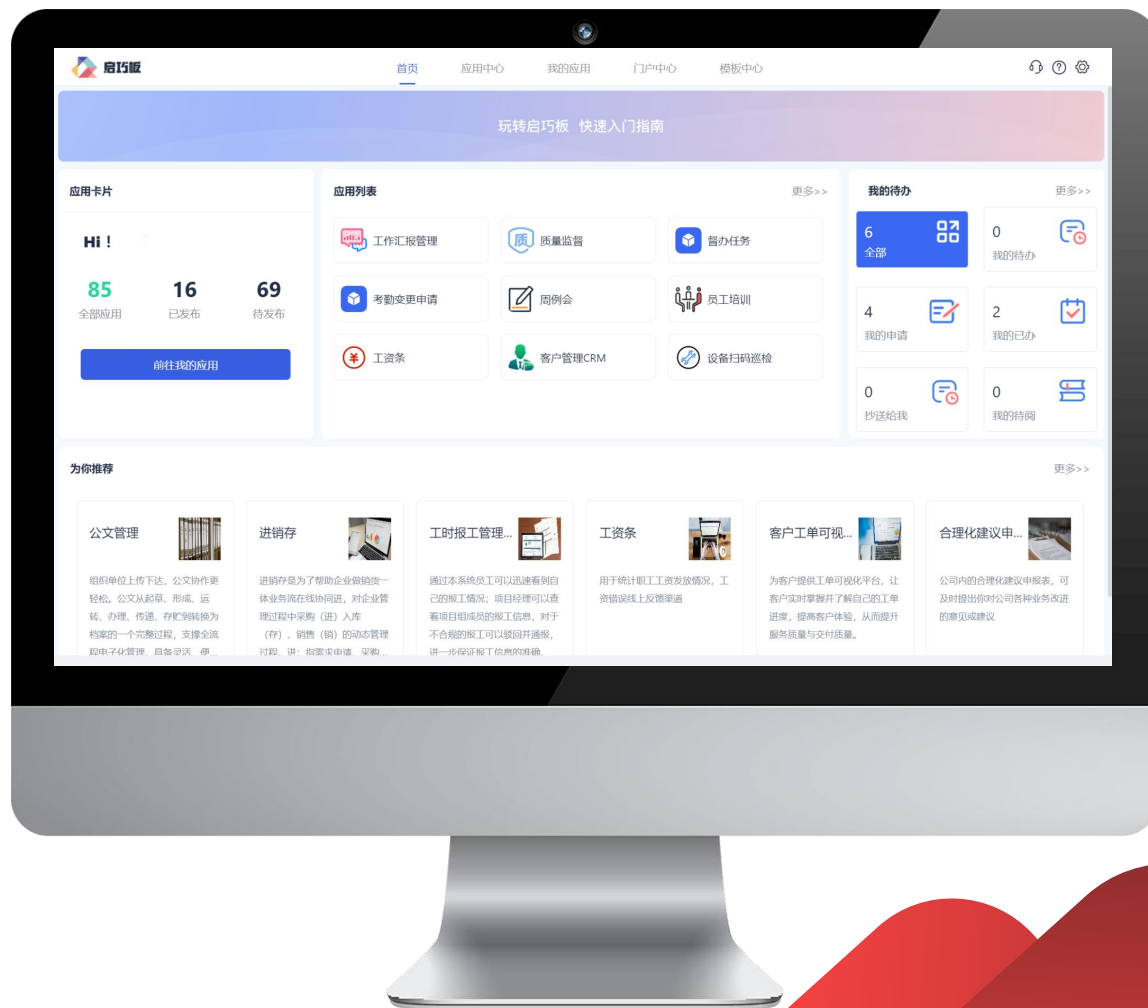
启巧板

首页 应用中心 我的应用 门户中心 模板中心

玩转启巧板 快速入门指南

应用卡片

Hi！

85 全部应用
16 已发布
69 待发布

前往我的应用

应用列表 更多>>

工作汇报管理
质量监督
督办任务
考勤变更申请
周例会
员工培训
工资条
客户管理CRM
设备扫码巡检

我的待办 更多>>

6 全部
0 我的待办
4 我的申请
2 我的已办
0 抄送给我
0 我的待阅

为你推荐 更多>>

公文管理
组织单位上传下达，公文协作更轻松。公文从起草、形成、运转、办理、传递、存贮到转换为档案的一个完整过程，支撑全流程电子化管理，具备灵活、便...

进销存
进销存是为了帮助企业做错统一体业务流在线协同进，对企业管理过程中采购（进）入库（存）、销售（销）的动态管理过程，进：指需求申请、采购...

工时报工管理...
通过本系统员工可以迅速看到自己的报工情况；项目经理可以查看项目组成员的报工信息，对于不合规的报工可以驳回并通报，进一步保证报工信息的准确...

工资条
用于统计职工工资发放情况，工资错误线上反馈渠道

客户工单可视...
为客户提供工单可视化平台，让客户实时掌握并了解自己的工单进度，提高客户体验，从而提升服务质量与交付质量。

合理化建议申...
公司内的合理化建议申报表，可及时提出你对公司各种业务改进的意见或建议